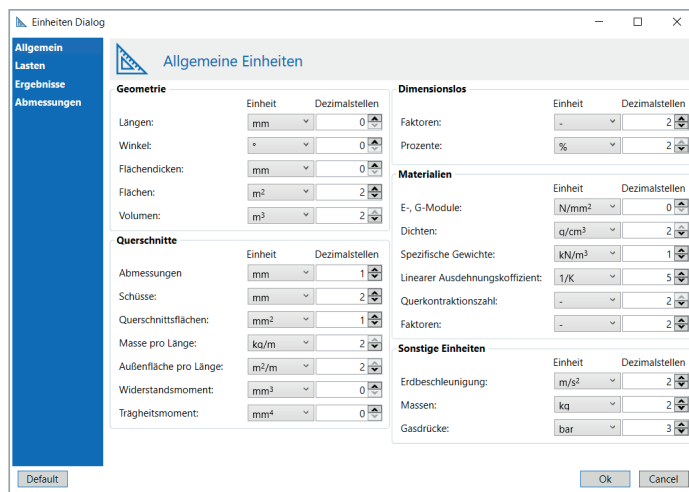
Einheiten Dialog

Allgemein
Lasten
Ergebnisse
Abmessungen

Allgemeine Einheiten

Geometrie

| | Einheit | Dezimalstellen |
|---|---|---|
| Längen: | mm | 0 |
| Winkel: | ° | 0 |
| Flächendicken: | mm | 0 |
| Flächen: | m² | 2 |
| Volumen: | m³ | 2 |

Querschnitte

| | Einheit | Dezimalstellen |
|---|---|---|
| Abmessungen | mm | 1 |
| Schüsse: | mm | 2 |
| Querschnittsflächen: | mm² | 1 |
| Masse pro Länge: | kg/m | 2 |
| Außenfläche pro Länge: | m²/m | 2 |
| Widerstandsmoment: | mm³ | 0 |
| Trägheitsmoment: | mm⁴ | 0 |

Dimensionslos

| | Einheit | Dezimalstellen |
|---|---|---|
| Faktoren: | - | 2 |
| Prozente: | % | 2 |

Materialien

| | Einheit | Dezimalstellen |
|---|---|---|
| E-, G-Module: | N/mm² | 0 |
| Dichten: | g/cm³ | 2 |
| Spezifische Gewichte: | kN/m³ | 1 |
| Linearer Ausdehnungskoffizient: | 1/K | 5 |
| Querkontraktionszahl: | - | 2 |
| Faktoren: | - | 2 |

Sonstige Einheiten

| | Einheit | Dezimalstellen |
|---|---|---|
| Erdbeschleunigung: | m/s² | 2 |
| Massen: | kg | 2 |
| Gasdrücke: | bar | 3 |

Default
Ok
Cancel